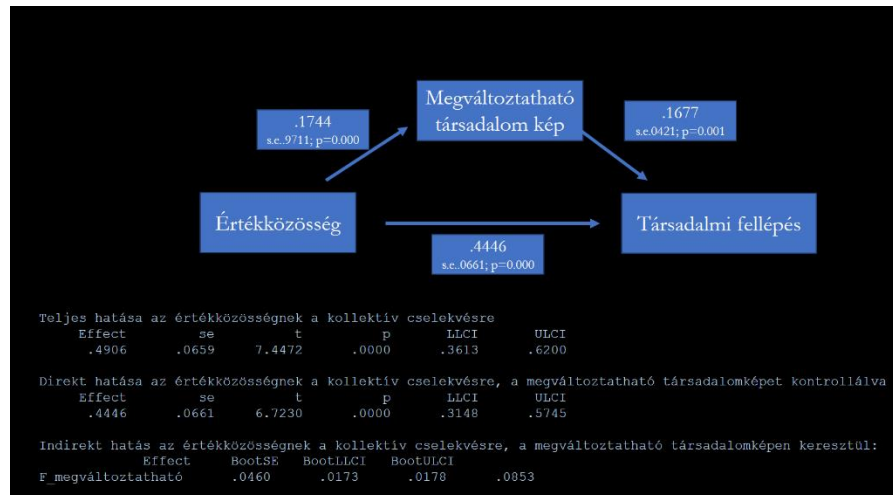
Megváltoztatható társadalom kép

.1744
s.e..9711; p=0.000

.1677
s.e.0421; p=0.001

Értékközösség

Társadalmi fellépés

.4446
s.e..0661; p=0.000

Teljes hatása az értékközösségnek a kollektív cselekvésre

| Effect | se | t | p | LLCI | ULCI |
|---|---|---|---|---|---|
| .4906 | .0659 | 7.4472 | .0000 | .3613 | .6200 |

Direkt hatása az értékközösségnek a kollektív cselekvésre, a megváltoztatható társadalomképet kontrollálva

| Effect | se | t | p | LLCI | ULCI |
|---|---|---|---|---|---|
| .4446 | .0661 | 6.7230 | .0000 | .3148 | .5745 |

Indirekt hatás az értékközösségnek a kollektív cselekvésre, a megváltoztatható társadalomképen keresztül:

| | Effect | BootSE | BootLLCI | BootULCI |
|---|---|---|---|---|
| F_megváltoztatható | .0460 | .0173 | .0178 | .0853 |